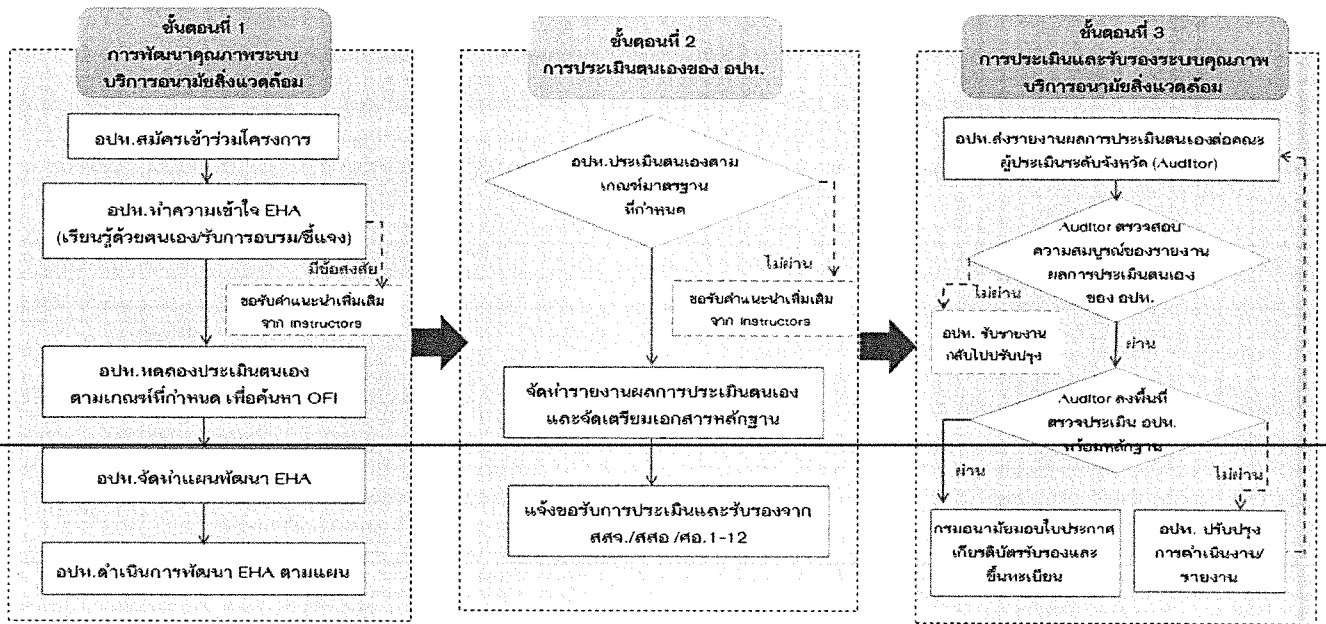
ขั้นตอนที่ 1
การพัฒนาคุณภาพระบบบริการอนามัยสิ่งแวดล้อม

อปท.สมัครเข้าร่วมโครงการ

อปท.ทำความเข้าใจ EHA
(เรียนรู้ด้วยตนเอง/รับการอบรม/ชี้แจง)

มีข้อสงสัย

ขอรับคำแนะนำเพิ่มเติมจาก instructors

อปท.ทดลองประเมินตนเอง
ตามเกณฑ์ที่กำหนด เพื่อค้นหา OFI

อปท.จัดทำแผนพัฒนา EHA

อปท.ดำเนินการพัฒนา EHA ตามแผน

ขั้นตอนที่ 2
การประเมินตนเองของ อปท.

อปท.ประเมินตนเองตามเกณฑ์มาตรฐานที่กำหนด

ไม่ผ่าน

ขอรับคำแนะนำเพิ่มเติมจาก instructors

จัดทำรายงานผลการประเมินตนเอง
และจัดเตรียมเอกสารหลักฐาน

แจ้งขอรับการประเมินและรับรองจาก
สสจ./สสอ./ศอ.1-12

ขั้นตอนที่ 3
การประเมินและรับรองระบบคุณภาพบริการอนามัยสิ่งแวดล้อม

อปท.ส่งรายงานผลการประเมินตนเองต่อคณะผู้ประเมินระดับจังหวัด (Auditor)

Auditor ตรวจสอบความสมบูรณ์ของรายงานผลการประเมินตนเองของ อปท.

ไม่ผ่าน

อปท. รับรายงานกลับไปปรับปรุง

ผ่าน

Auditor ลงพื้นที่ตรวจประเมิน อปท. พร้อมหลักฐาน

ผ่าน

ไม่ผ่าน

กรมอนามัยมอบใบประกาศเกียรติบัตรรับรองและขึ้นทะเบียน

อปท. ปรับปรุงการดำเนินงาน/รายงาน